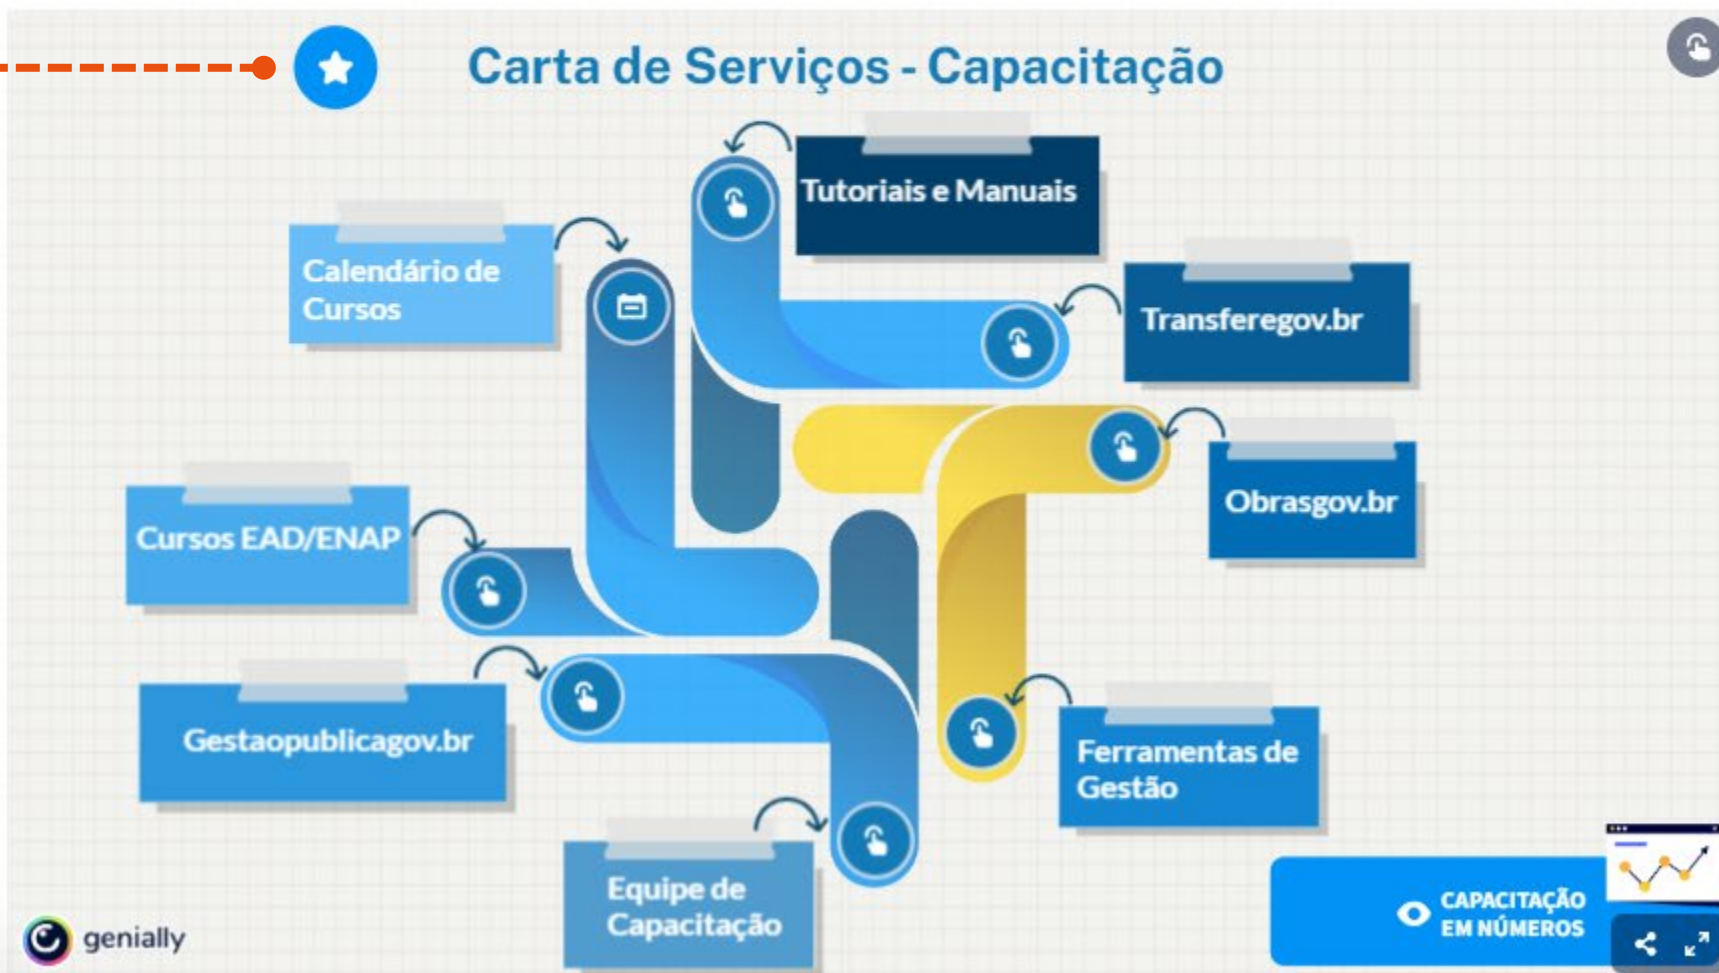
Carta de Serviços - Capacitação

Tutoriais e Manuais

Calendário de Cursos

Transferegov.br

Obrasgov.br

Cursos EAD/ENAP

Gestaopublicagov.br

Ferramentas de Gestão

Equipe de Capacitação

CAPACITAÇÃO EM NÚMEROS

genially